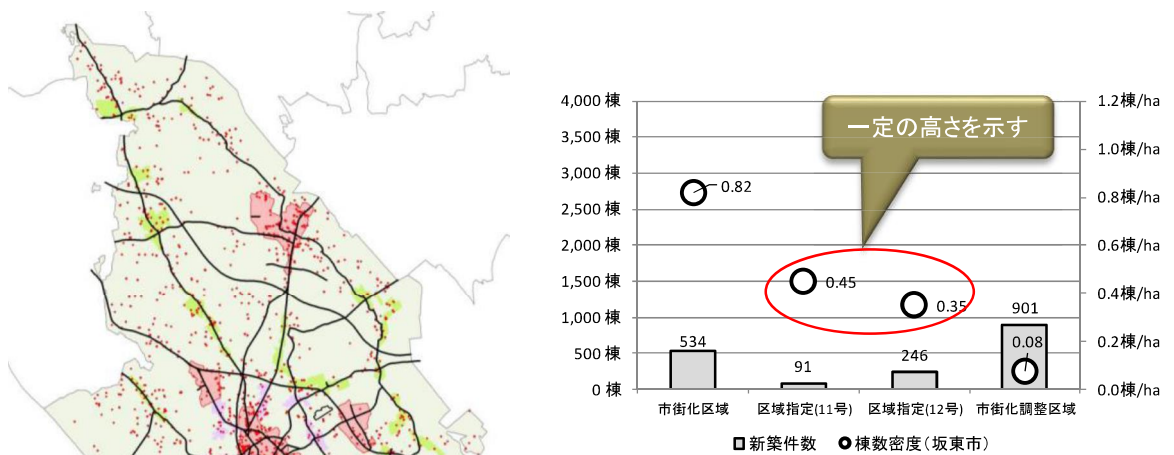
4,000 棟
3,500 棟
3,000 棟
2,500 棟
2,000 棟
1,500 棟
1,000 棟
500 棟
0 棟

1.2棟/ha
1.0棟/ha
0.8棟/ha
0.6棟/ha
0.4棟/ha
0.2棟/ha
0.0棟/ha

一定の高さを示す

0.82
0.45
0.35
0.08

534
91
246
901

市街化区域
区域指定(11号)
区域指定(12号)
市街化調整区域

新築件数
棟数密度（坂東市）